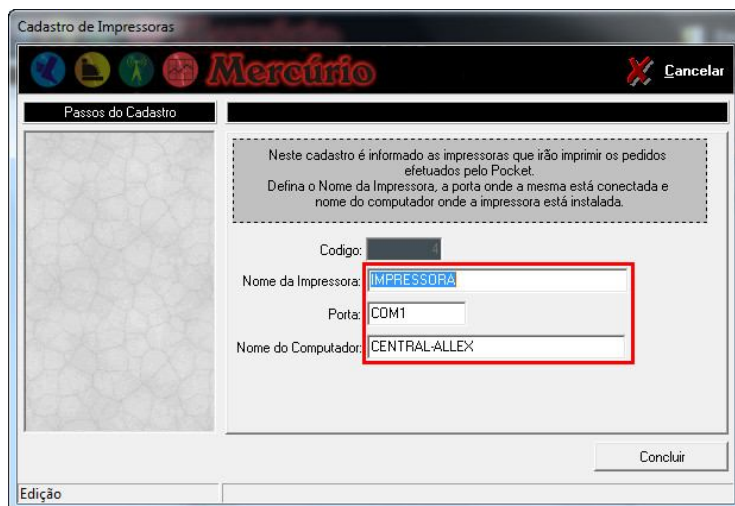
Cadastro de Impressoras

Mercúrio

Cancelar

Passos do Cadastro

Neste cadastro é informado as impressoras que irão imprimir os pedidos efetuados pelo Pocket.
Defina o Nome da Impressora, a porta onde a mesma está conectada e nome do computador onde a impressora está instalada.

Codigo: 4

Nome da Impressora: IMPRESSORA

Porta: COM1

Nome do Computador: CENTRAL-ALLEX

Concluir

Edição